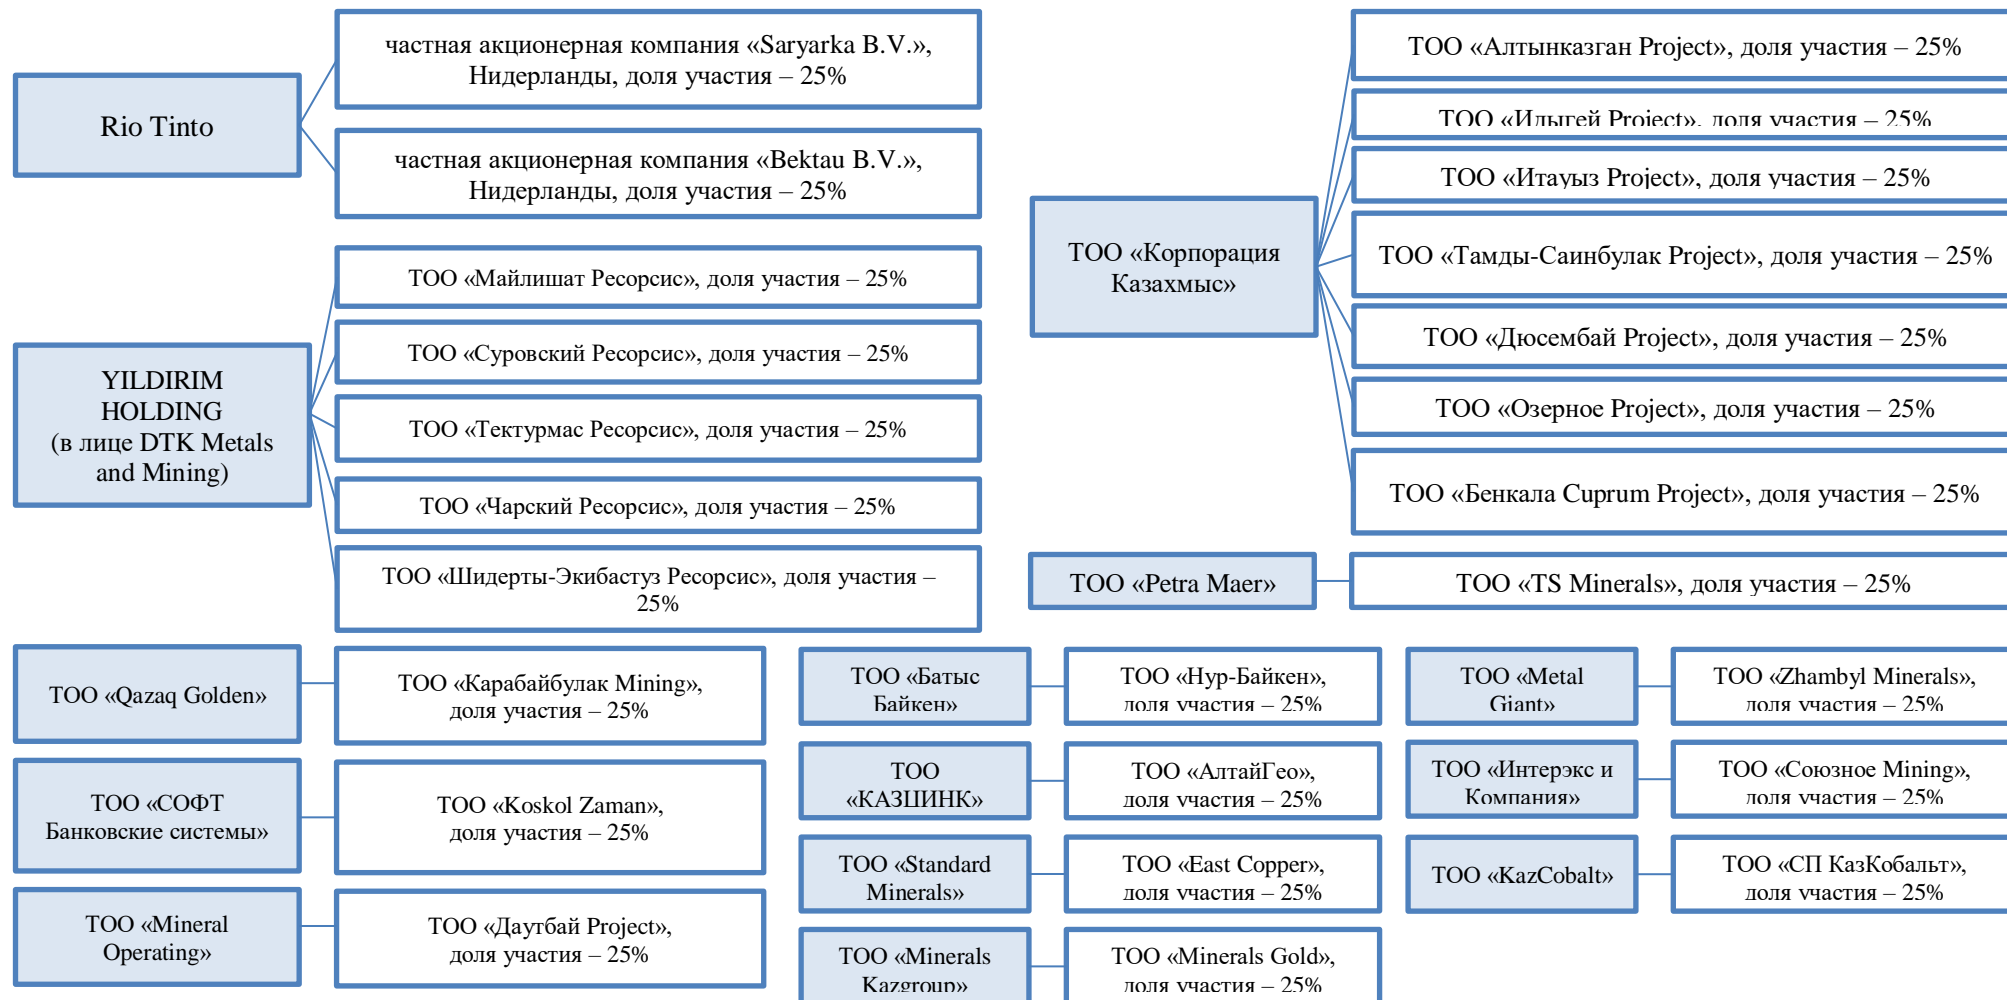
Rio Tinto

частная акционерная компания «Saryarka B.V.», Нидерланды, доля участия – 25%

частная акционерная компания «Bektau B.V.», Нидерланды, доля участия – 25%

YILDIRIM HOLDING (в лице DTK Metals and Mining)

ТОО «Майлишат Ресорсис», доля участия – 25%

ТОО «Суровский Ресорсис», доля участия – 25%

ТОО «Тектурмас Ресорсис», доля участия – 25%

ТОО «Чарский Ресорсис», доля участия – 25%

ТОО «Шидерты-Экибастуз Ресорсис», доля участия – 25%

ТОО «Корпорация Казахмыс»

ТОО «Алтынказган Project», доля участия – 25%

ТОО «Илыгей Project», доля участия – 25%

ТОО «Итауыз Project», доля участия – 25%

ТОО «Тамды-Саинбулак Project», доля участия – 25%

ТОО «Дюсембай Project», доля участия – 25%

ТОО «Озерное Project», доля участия – 25%

ТОО «Бенкала Cuprum Project», доля участия – 25%

ТОО «Petra Maer»

ТОО «TS Minerals», доля участия – 25%

ТОО «Qazaq Golden»

ТОО «Карабайбулак Mining», доля участия – 25%

ТОО «СОФТ Банковские системы»

ТОО «Koskol Zaman», доля участия – 25%

ТОО «Mineral Operating»

ТОО «Даутбай Project», доля участия – 25%

ТОО «Батыс Байкен»

ТОО «Нур-Байкен», доля участия – 25%

ТОО «КАЗШИНК»

ТОО «АлтайГео», доля участия – 25%

ТОО «Standard Minerals»

ТОО «East Copper», доля участия – 25%

ТОО «Minerals Kazgroup»

ТОО «Minerals Gold», доля участия – 25%

ТОО «Metal Giant»

ТОО «Zhambyl Minerals», доля участия – 25%

ТОО «Интерэкс и Компания»

ТОО «Союзное Mining», доля участия – 25%

ТОО «KazCobalt»

ТОО «СП КазКобальт», доля участия – 25%